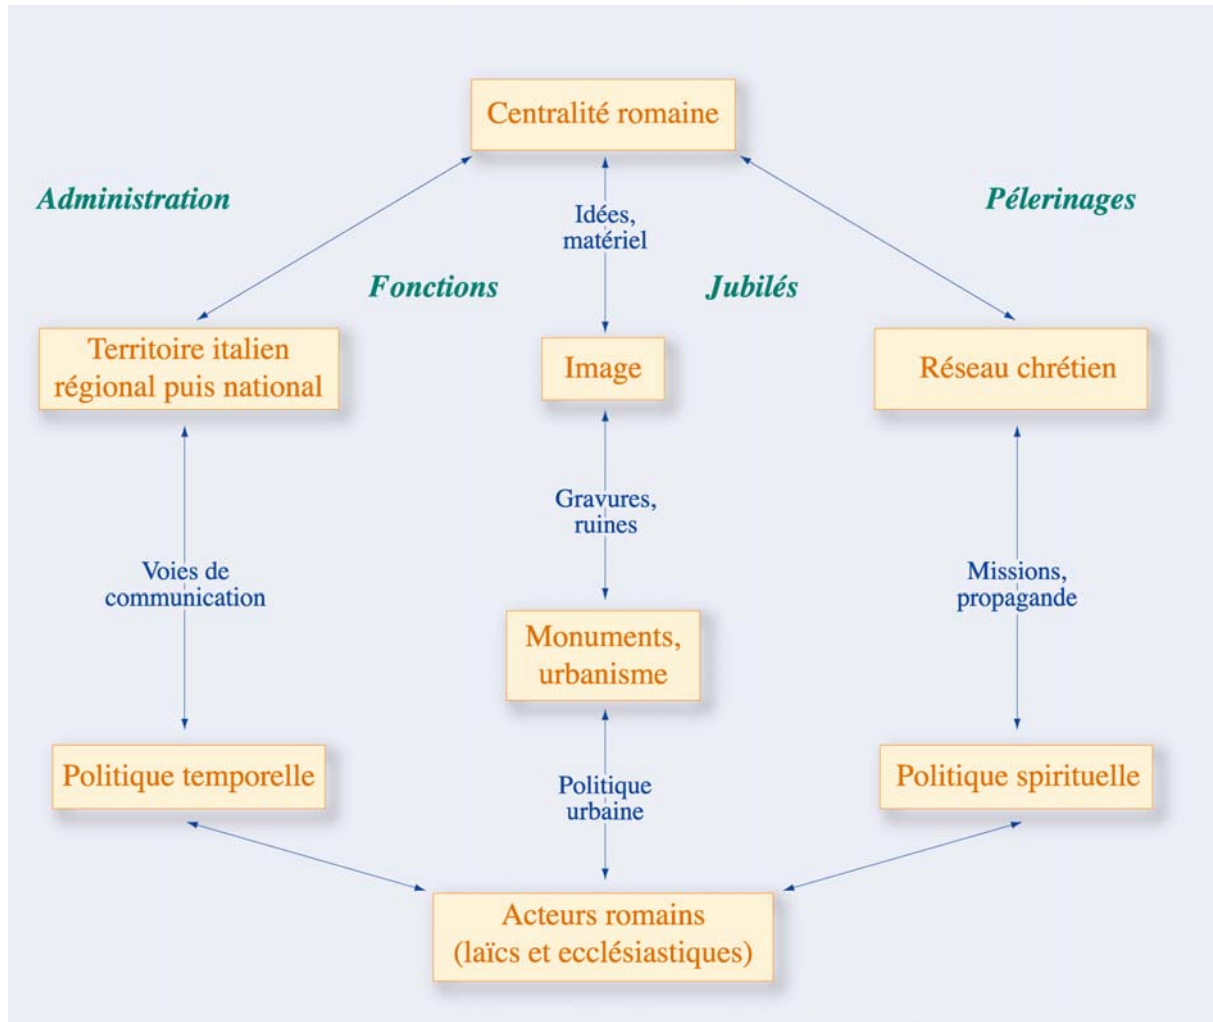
Centralité romaine

Administration

Pélerinages

Idées, matériel

Fonctions

Jubilés

Territoire italien régional puis national

Image

Réseau chrétien

Gravures, ruines

Voies de communication

Missions, propagande

Monuments, urbanisme

Politique temporelle

Politique spirituelle

Politique urbaine

Acteurs romains (laïcs et ecclésiastiques)